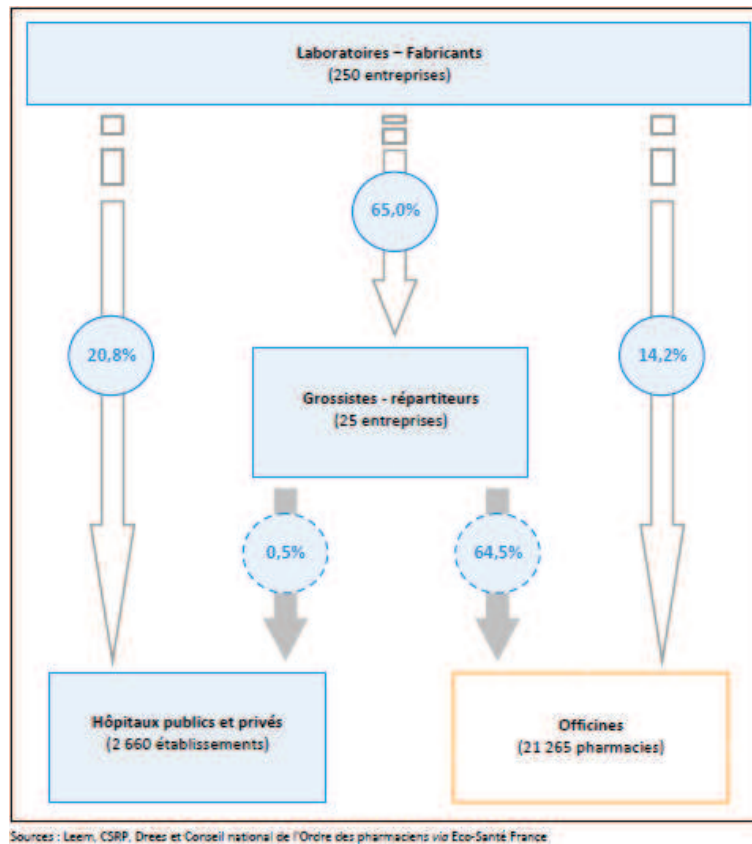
Laboratoires – Fabricants
(250 entreprises)

65,0%

20,8%

14,2%

Grossistes - répartiteurs
(25 entreprises)

0,5%

64,5%

Hôpitaux publics et privés
(2 660 établissements)

Officines
(21 265 pharmacies)

Sources : Leem, CSRP, Drees et Conseil national de l'Ordre des pharmaciens via Eco-Santé France